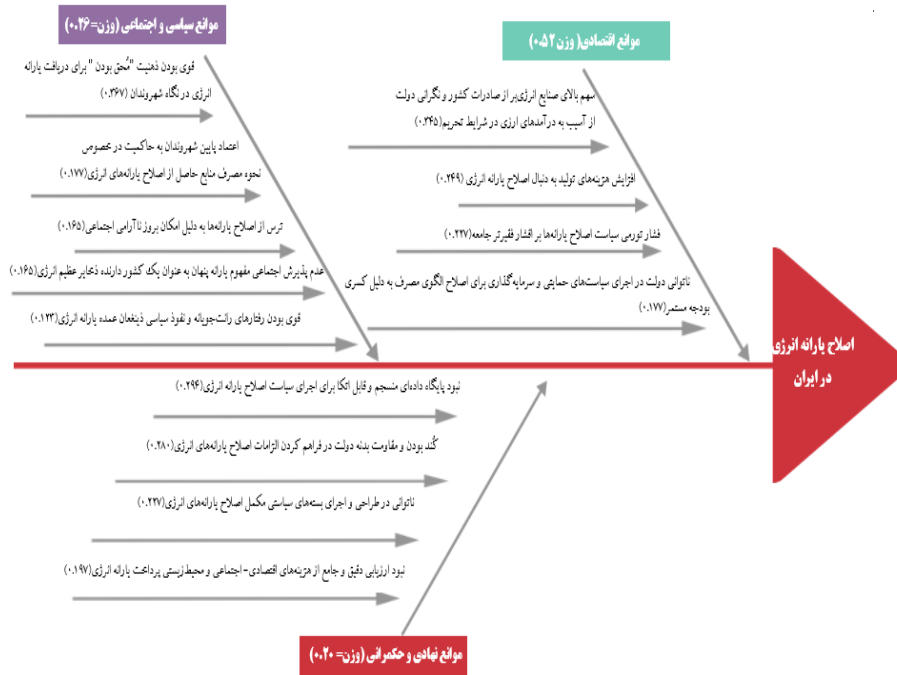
موانع سیاسی و اجتماعی (وزن= ۰.۴۶)

قوی بودن ذهنیت "محق بودن" برای دریافت یارانه انرژی در نگاه شهروندان (۰.۳۶۷)

اعتماد پایین شهروندان به حاکمیت در خصوص نحوه مصرف منابع حاصل از اصلاح یارانه‌های انرژی (۰.۱۷۷)

ترس از اصلاح یارانه‌ها به دلیل امکان بروز ناآرامی اجتماعی (۰.۱۶۵)

عدم پذیرش اجتماعی مفهوم یارانه پنهان به عنوان یک کشور دارنده ذخایر عظیم انرژی (۰.۱۶۵)

قوی بودن رفتارهای رانت‌جویانه و نفوذ سیاسی ذینفعان عمده یارانه انرژی (۰.۱۲۳)

موانع اقتصادی (وزن ۰.۵۴)

سهم بالای صنایع انرژی‌بر از صادرات کشور و نگرانی دولت از آسیب به درآمدهای ارزی در شرایط تحریم (۰.۳۴۵)

افزایش هزینه‌های تولید به دنبال اصلاح یارانه انرژی (۰.۲۴۹)

فشار تورمی سیاست اصلاح یارانه‌ها بر اقشار فقیرتر جامعه (۰.۲۲۷)

ناتوانی دولت در اجرای سیاست‌های حمایتی و سرمایه‌گذاری برای اصلاح الگوی مصرف به دلیل کسری بودجه مستمر (۰.۱۷۷)

اصلاح یارانه انرژی در ایران

نبود پایگاه داده‌ای منسجم و قابل اتکا برای اجرای سیاست اصلاح یارانه انرژی (۰.۲۹۴)

کُند بودن و مقاومت بدنه دولت در فراهم کردن الزامات اصلاح یارانه‌های انرژی (۰.۲۸۰)

ناتوانی در طراحی و اجرای بسته‌های سیاستی مکمل اصلاح یارانه‌های انرژی (۰.۲۲۷)

نبود ارزیابی دقیق و جامع از هزینه‌های اقتصادی-اجتماعی و محیط‌زیستی پرداخت یارانه انرژی (۰.۱۹۷)

موانع نهادی و حکمرانی (وزن= ۰.۲۰)